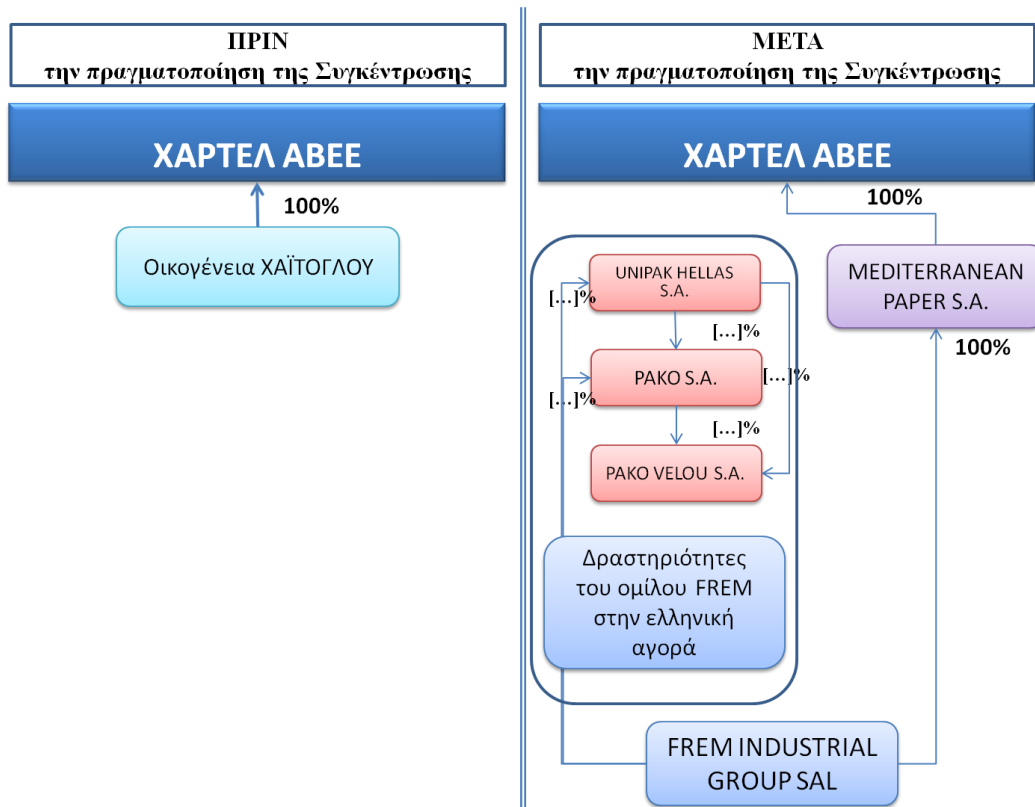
ΠΡΙΝ
την πραγματοποίηση της Συγκέντρωσης

ΧΑΡΤΕΛ ΑΒΕΕ

100%

Οικογένεια ΧΑΪΤΟΓΛΟΥ

ΜΕΤΑ
την πραγματοποίηση της Συγκέντρωσης

ΧΑΡΤΕΛ ΑΒΕΕ

100%

UNIPAK HELLAS S.A.

[…]%

[…]%

PAKO S.A.

[…]%

[…]%

[…]%

PAKO VELOU S.A.

MEDITERRANEAN PAPER S.A.

100%

Δραστηριότητες του ομίλου FREM στην ελληνική αγορά

FREM INDUSTRIAL GROUP SAL